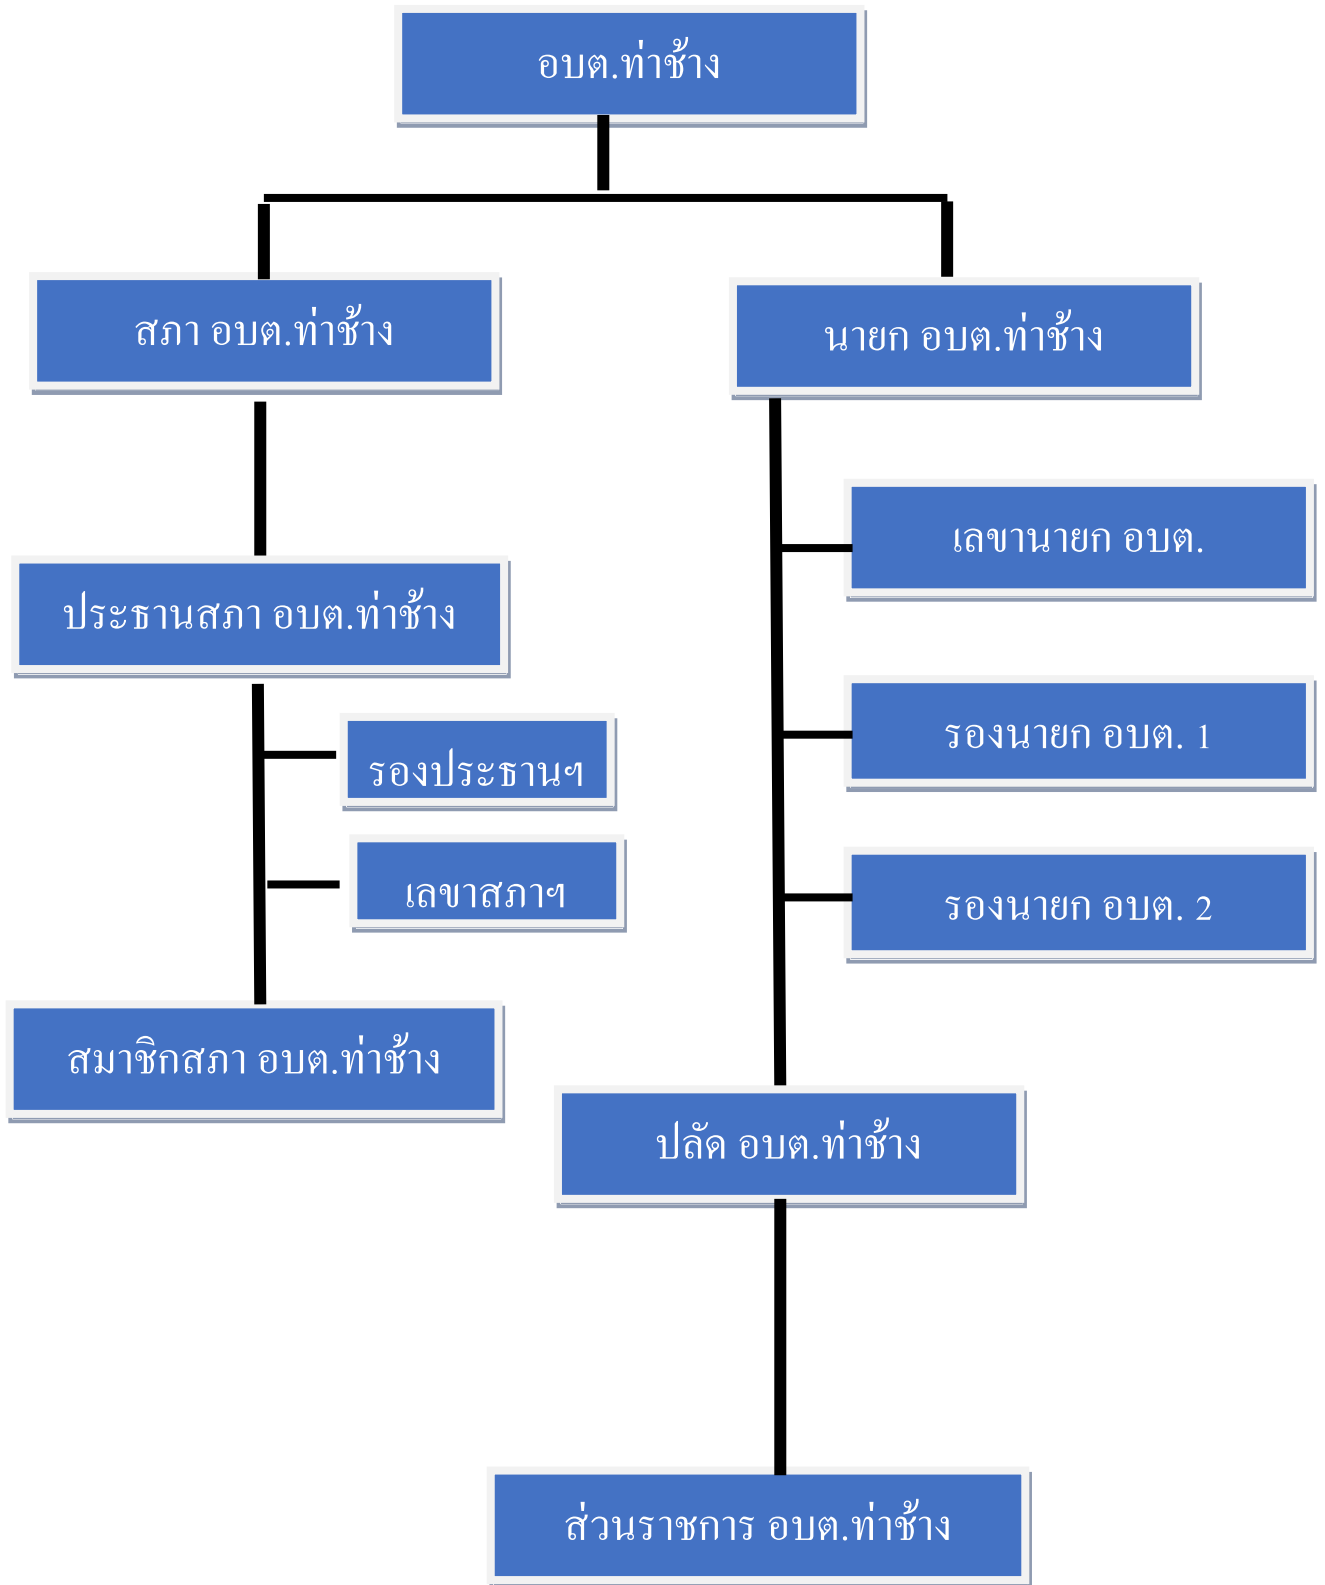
อบต.ท่าช้าง

สภา อบต.ท่าช้าง

นายก อบต.ท่าช้าง

ประธานสภา อบต.ท่าช้าง

รองประธานฯ

เลขาสภาฯ

สมาชิกสภา อบต.ท่าช้าง

เลขานายก อบต.

รองนายก อบต. 1

รองนายก อบต. 2

ปลัด อบต.ท่าช้าง

ส่วนราชการ อบต.ท่าช้าง